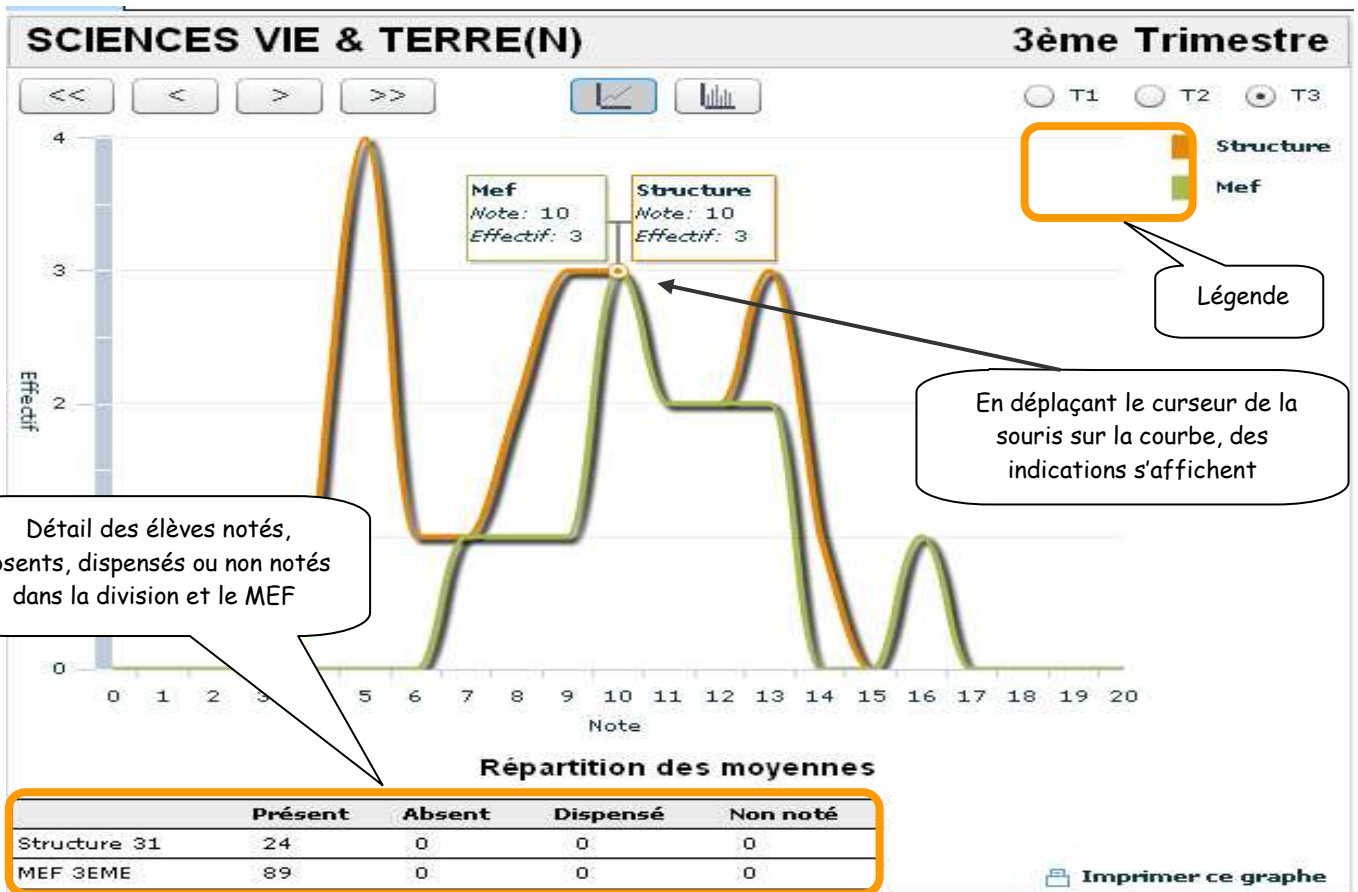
SCIENCES VIE & TERRE(N)

3ème Trimestre

<<  <  >  >>

T1  T2  T3

Structure
Mef

Légende

Mef
Note: 10
Effectif: 3

Structure
Note: 10
Effectif: 3

En déplaçant le curseur de la souris sur la courbe, des indications s'affichent

Détail des élèves notés, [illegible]sents, dispensés ou non notés dans la division et le MEF

4
3
2
0

Effectif

0 1 2 3 5 6 7 8 9 10 11 12 13 14 15 16 17 18 19 20
Note

Répartition des moyennes

| | Présent | Absent | Dispensé | Non noté |
|---|---|---|---|---|
| Structure 31 | 24 | 0 | 0 | 0 |
| MEF 3EME | 89 | 0 | 0 | 0 |

Imprimer ce graphe